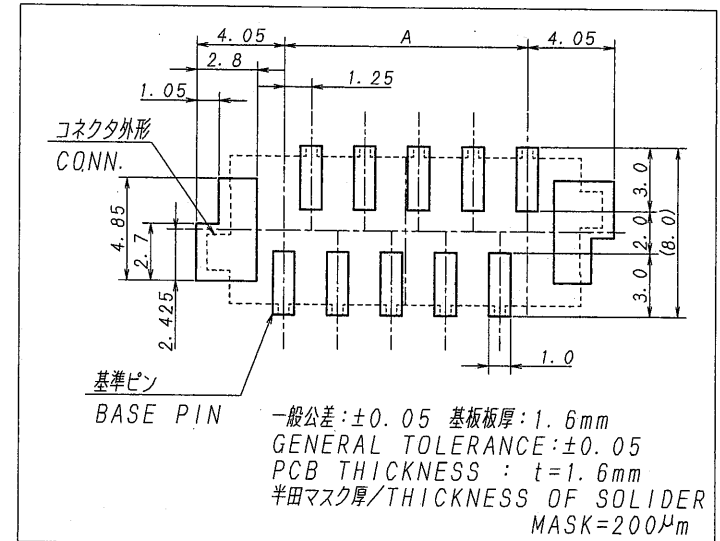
4. 05
A
4. 05
2. 8
1. 25
1. 05
コネクタ外形
CONN.
4. 85
2. 7
2. 425
3. 0
2. 0
3. 0
(8. 0)
1. 0
基準ピン
BASE PIN
一般公差：±0. 05 基板板厚：1. 6mm
GENERAL TOLERANCE：±0. 05
PCB THICKNESS : t=1. 6mm
半田マスク厚／THICKNESS OF SOLIDER
MASK=200$\mu$m